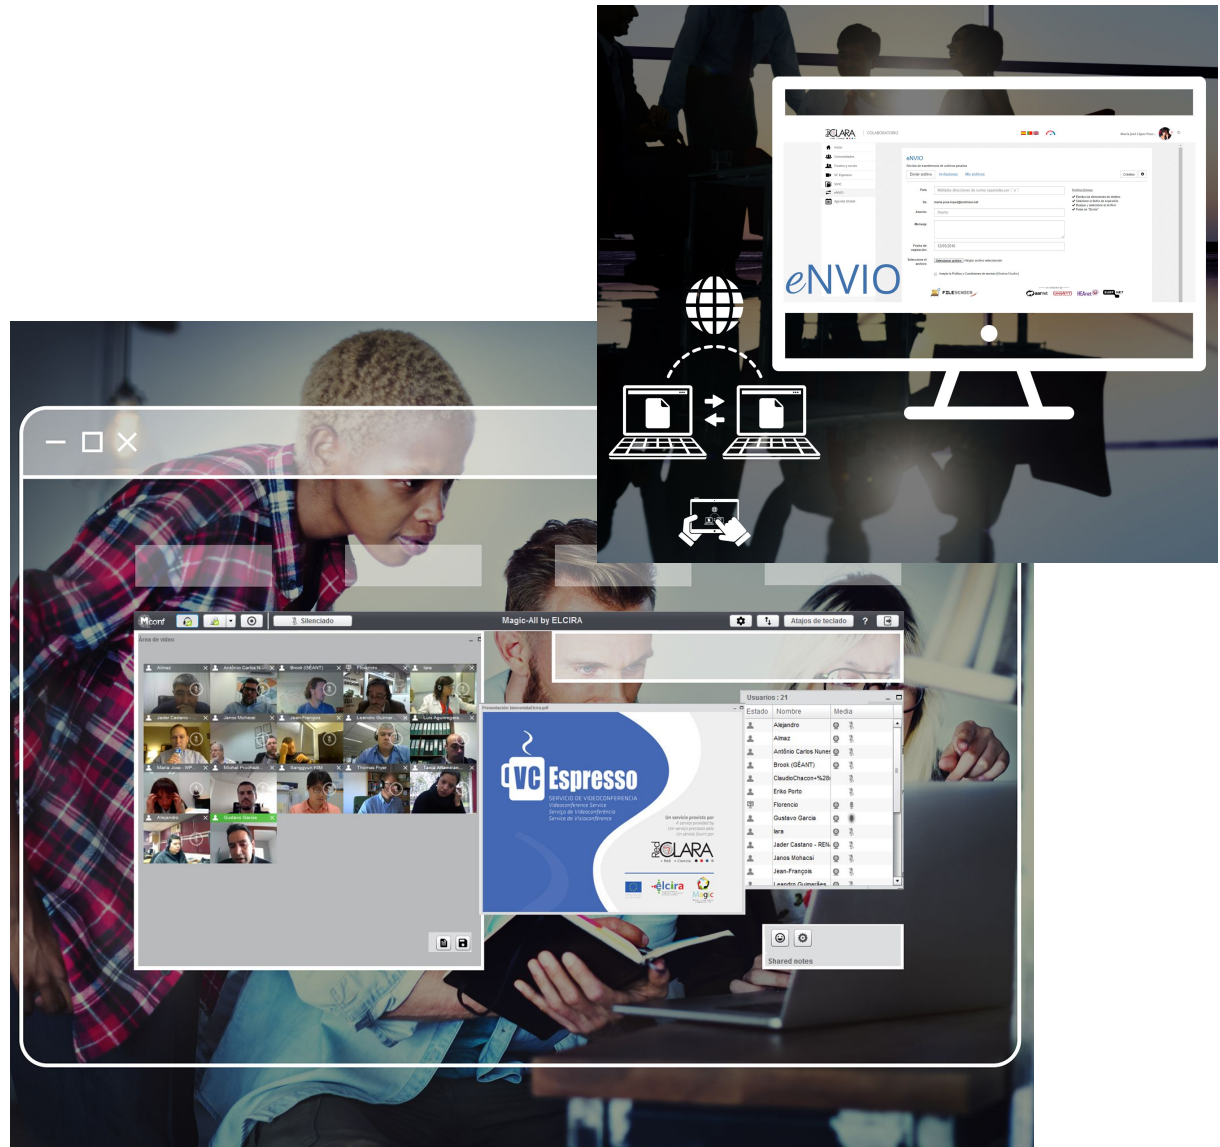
eNVIO

eNVIO

Enviar archivo Invitaciones Mis archivos

Para

De

Asunto

Mensaje

Fecha de expiración

Instrucciones

Acepto la Política y Condiciones de servicio

FILESENDER

Mconf

Silenciado

Magic-All by ELCIRA

Atajos de teclado

Área de video

Almaz

António Carlos N...

Brook (GÉANT)

Florencio

Iera

Jader Castano

Janos Mohacsi

Jean-François

Leandro Guimar...

Luis Aguirregoro...

Maria Jose - WP...

Michal Procházk...

Sanggyun KIM

Thomas Pryer

Tania Altamiran...

Alejandro

Gustavo Garcia

Presentación

VC Espresso

SERVICIO DE VIDEOCONFERENCIA
Videoconference Service
Serviço de Videoconferência
Service de Visioconférence

Un servicio provisto por

RedCLARA

elcira

Magic

Usuarios : 21

| Estado | Nombre | Media |
|---|---|---|
| | Alejandro | |
| | Almaz | |
| | António Carlos Nunes | |
| | Brook (GÉANT) | |
| | ClaudioChacon+%28 | |
| | Eriko Porto | |
| | Florencio | |
| | Gustavo Garcia | |
| | Iera | |
| | Jader Castano - REN | |
| | Janos Mohacsi | |
| | Jean-François | |
| | Leandro Guimarães | |

Shared notes